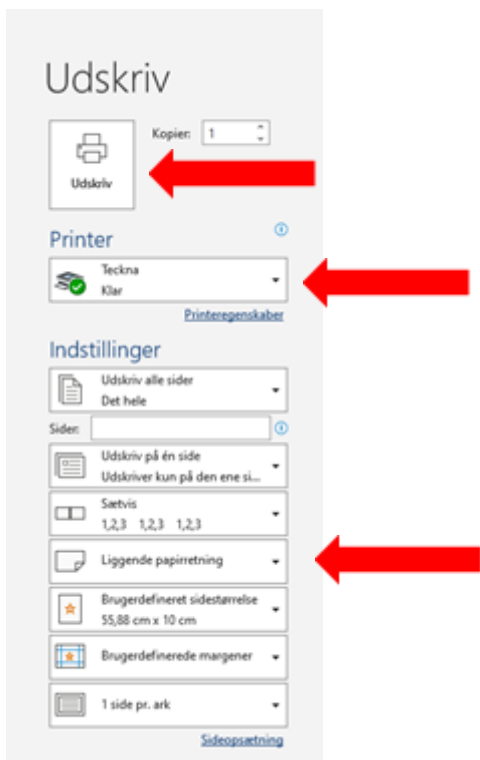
Udskriv

Kopier: 1

Udskriv

Printer

Teckna
Klar

Printeregenskaber

Indstillinger

Udskriv alle sider
Det hele

Sider:

Udskriv på én side
Udskriver kun på den ene si...

Sætvis
1,2,3 1,2,3 1,2,3

Liggende papirretning

Brugerdefineret sidestørrelse
55,88 cm x 10 cm

Brugerdefinerede margener

1 side pr. ark

Sideopsætning